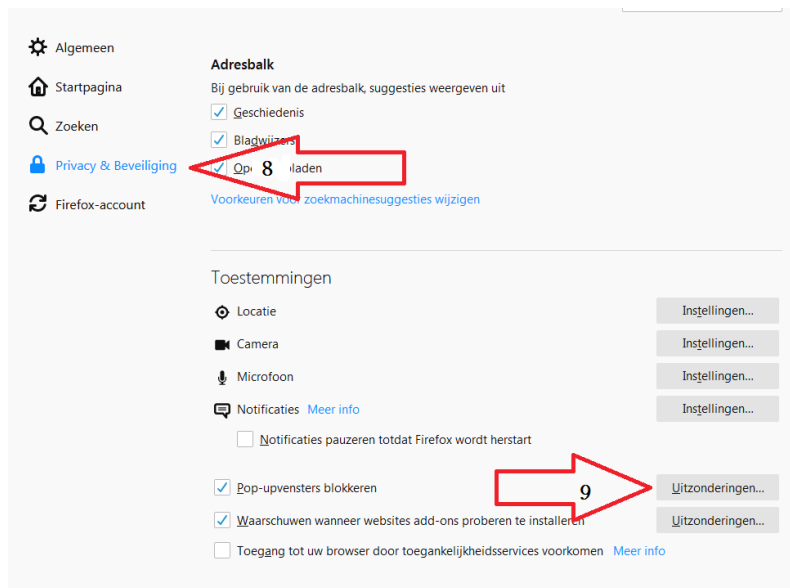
Algemeen

Startpagina

Zoeken

Privacy & Beveiliging

Firefox-account

Adresbalk

Bij gebruik van de adresbalk, suggesties weergeven uit

Geschiedenis

Bladwijzers

Ope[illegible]bladen

8

Voorkeuren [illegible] zoekmachinesuggesties wijzigen

Toestemmingen

Locatie Instellingen…

Camera Instellingen…

Microfoon Instellingen…

Notificaties Meer info Instellingen…

Notificaties pauzeren totdat Firefox wordt herstart

Pop-upvensters blokkeren 9 Uitzonderingen…

Waarschuwen wanneer websites add-ons proberen te installeren Uitzonderingen…

Toegang tot uw browser door toegankelijkheidsservices voorkomen Meer info